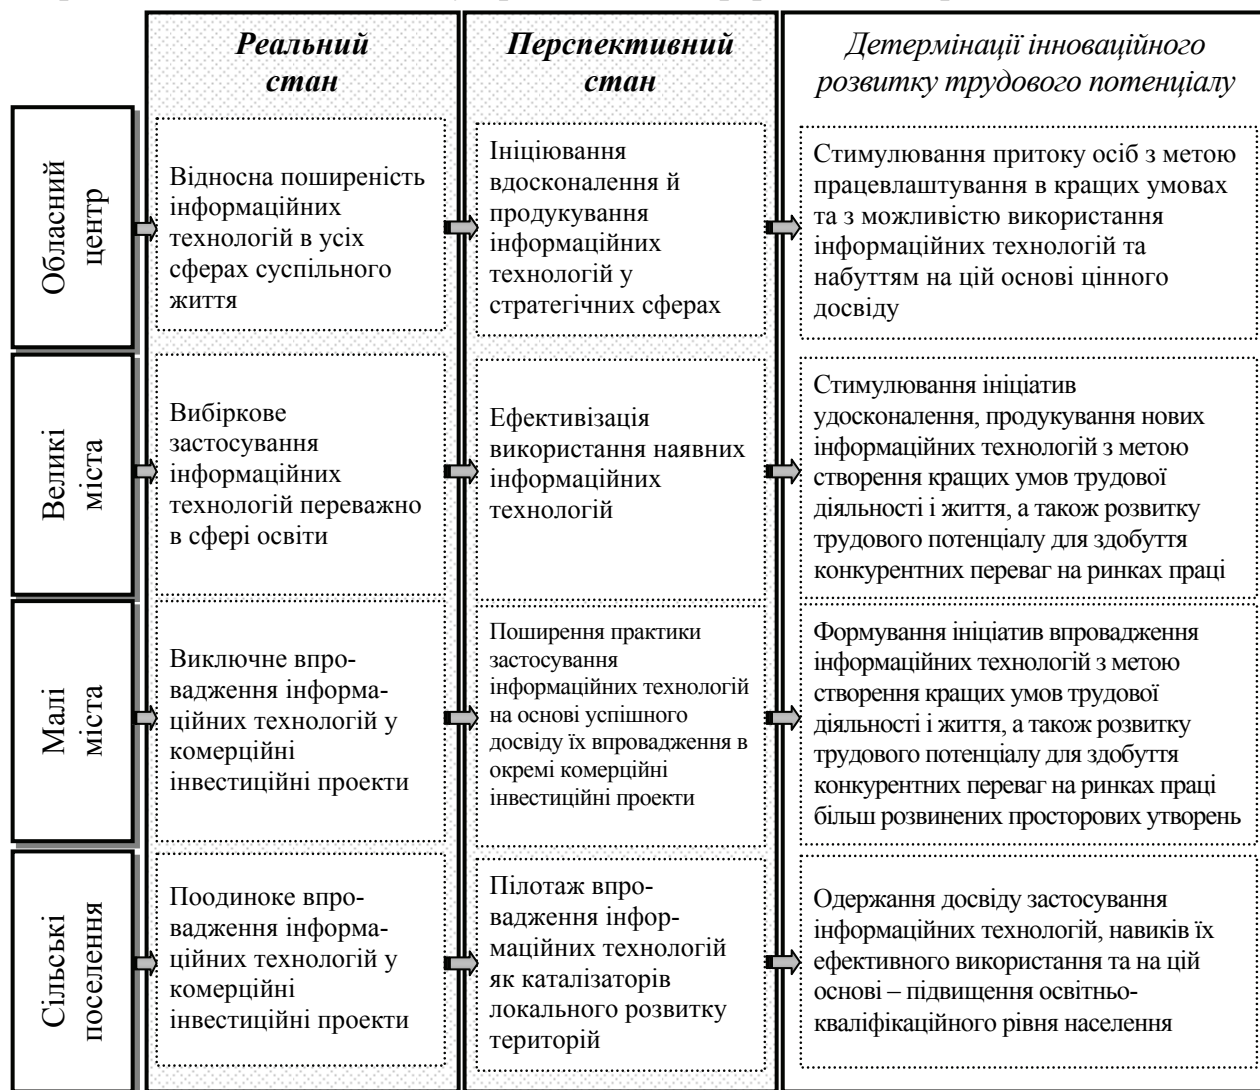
| | Реальний стан | Перспективний стан | Детермінації інноваційного розвитку трудового потенціалу |
|---|---|---|---|
| Обласний центр | Відносна поширеність інформаційних технологій в усіх сферах суспільного життя | Ініціювання вдосконалення й продукування інформаційних технологій у стратегічних сферах | Стимулювання притоку осіб з метою працевлаштування в кращих умовах та з можливістю використання інформаційних технологій та набуттям на цій основі цінного досвіду |
| Великі міста | Вибіркове застосування інформаційних технологій переважно в сфері освіти | Ефективізація використання наявних інформаційних технологій | Стимулювання ініціатив удосконалення, продукування нових інформаційних технологій з метою створення кращих умов трудової діяльності і життя, а також розвитку трудового потенціалу для здобуття конкурентних переваг на ринках праці |
| Малі міста | Виключне впровадження інформаційних технологій у комерційні інвестиційні проекти | Поширення практики застосування інформаційних технологій на основі успішного досвіду їх впровадження в окремі комерційні інвестиційні проекти | Формування ініціатив впровадження інформаційних технологій з метою створення кращих умов трудової діяльності і життя, а також розвитку трудового потенціалу для здобуття конкурентних переваг на ринках праці більш розвинених просторових утворень |
| Сільські поселення | Поодиноке впровадження інформаційних технологій у комерційні інвестиційні проекти | Пілотаж впровадження інформаційних технологій як каталізаторів локального розвитку територій | Одержання досвіду застосування інформаційних технологій, навиків їх ефективного використання та на цій основі – підвищення освітньо-кваліфікаційного рівня населення |